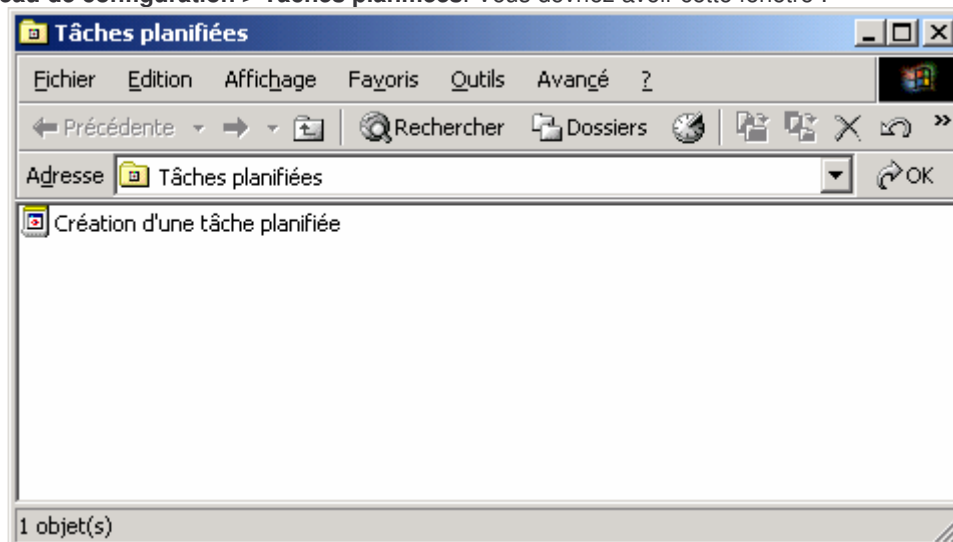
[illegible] de configuration > Tâches planifiées. Vous devriez avoir cette fenêtre :

Tâches planifiées

Fichier Edition Affichage Favoris Outils Avancé ?

Précédente Rechercher Dossiers

Adresse Tâches planifiées OK

Création d'une tâche planifiée

1 objet(s)